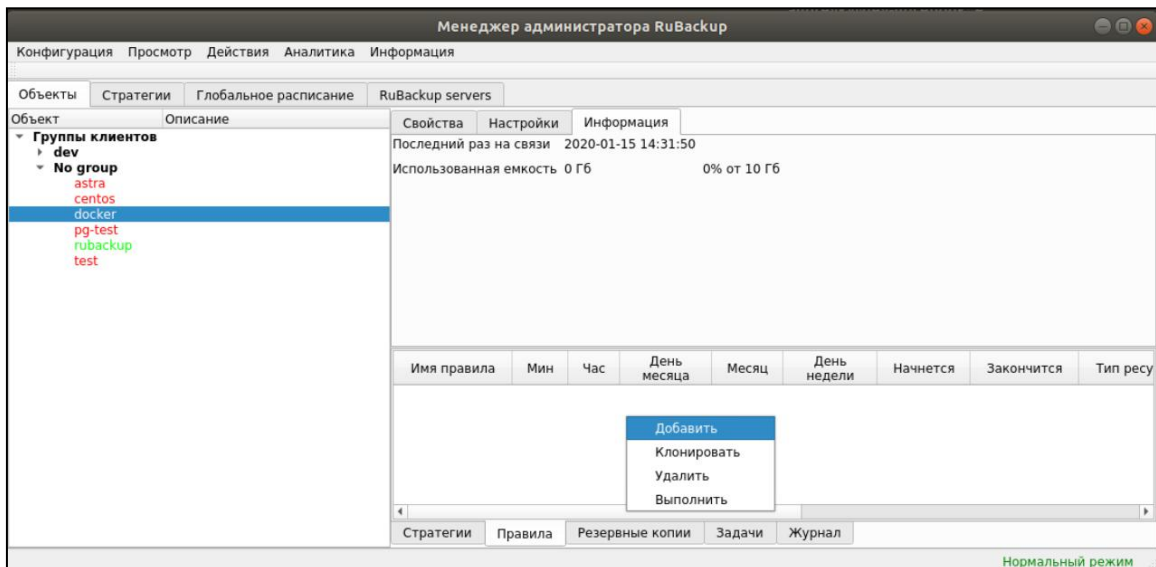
Менеджер администратора RuBackup

Конфигурация Просмотр Действия Аналитика Информация

Объекты Стратегии Глобальное расписание RuBackup servers

Объект Описание

Группы клиентов
dev
No group
astra
centos
docker
pg-test
rubackup
test

Свойства Настройки Информация

Последний раз на связи 2020-01-15 14:31:50

Использованная емкость 0 Гб 0% от 10 Гб

| Имя правила | Мин | Час | День месяца | Месяц | День недели | Начнется | Закончится | Тип ресу |
|---|---|---|---|---|---|---|---|---|

Добавить
Клонировать
Удалить
Выполнить

Стратегии Правила Резервные копии Задачи Журнал

Нормальный режим